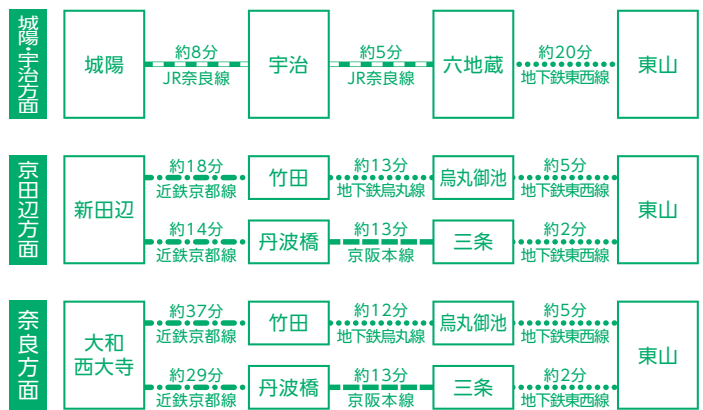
城陽・宇治方面

城陽
約8分
JR奈良線
宇治
約5分
JR奈良線
六地蔵
約20分
地下鉄東西線
東山

京田辺方面

新田辺
約18分
近鉄京都線
竹田
約13分
地下鉄烏丸線
烏丸御池
約5分
地下鉄東西線
約14分
近鉄京都線
丹波橋
約13分
京阪本線
三条
約2分
地下鉄東西線
東山

奈良方面

大和西大寺
約37分
近鉄京都線
竹田
約12分
地下鉄烏丸線
烏丸御池
約5分
地下鉄東西線
約29分
近鉄京都線
丹波橋
約13分
京阪本線
三条
約2分
地下鉄東西線
東山